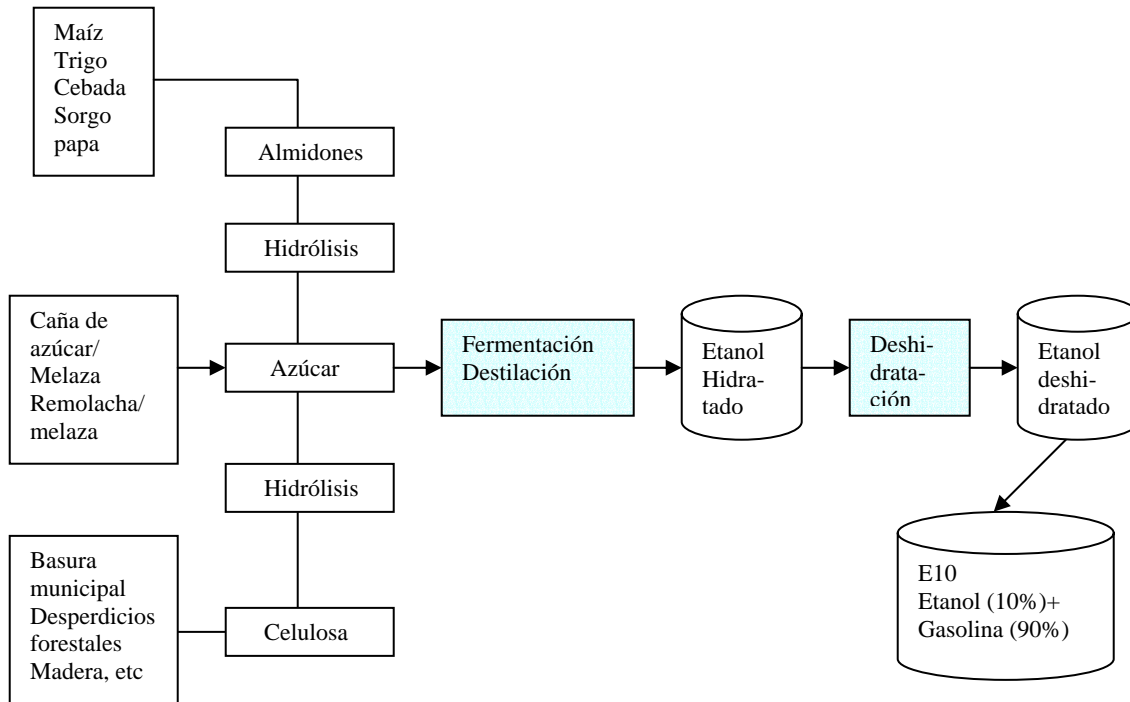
Maíz
Trigo
Cebada
Sorgo
papa

Almidones

Hidrólisis

Caña de azúcar/
Melaza
Remolacha/
melaza

Azúcar

Fermentación
Destilación

Etanol
Hidratado

Deshidratación

Etanol
deshidratado

Hidrólisis

Basura
municipal
Desperdicios
forestales
Madera, etc

Celulosa

E10
Etanol (10%)+
Gasolina (90%)